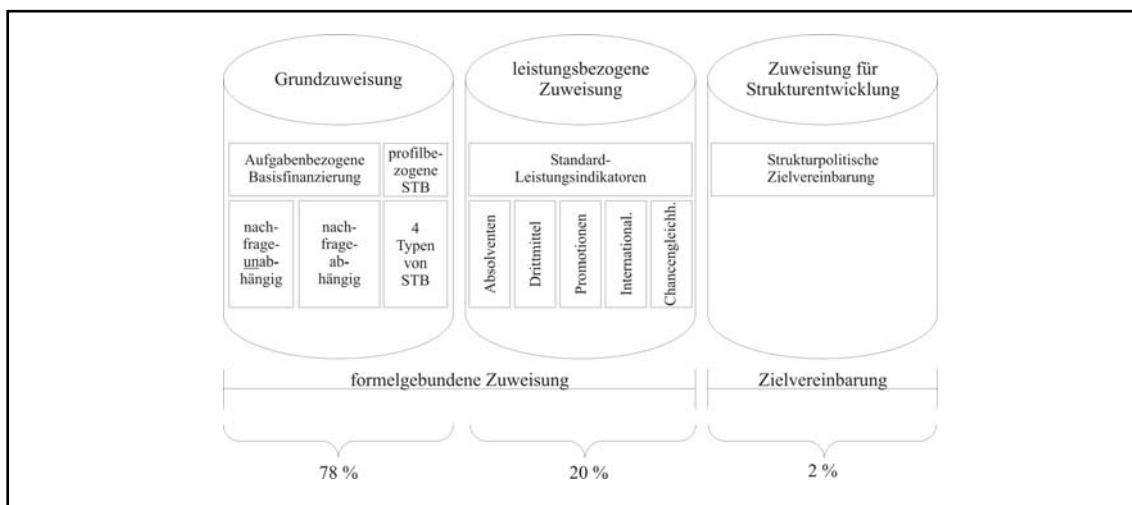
Grundzuweisung

Aufgabenbezogene Basisfinanzierung

profilbezogene STB

nachfrage-unabhängig

nachfrage-abhängig

4 Typen von STB

leistungsbezogene Zuweisung

Standard-Leistungsindikatoren

Absolventen

Drittmittel

Promotionen

International.

Chancengleichh.

Zuweisung für Strukturentwicklung

Strukturpolitische Zielvereinbarung

formelgebundene Zuweisung

Zielvereinbarung

78 %

20 %

2 %